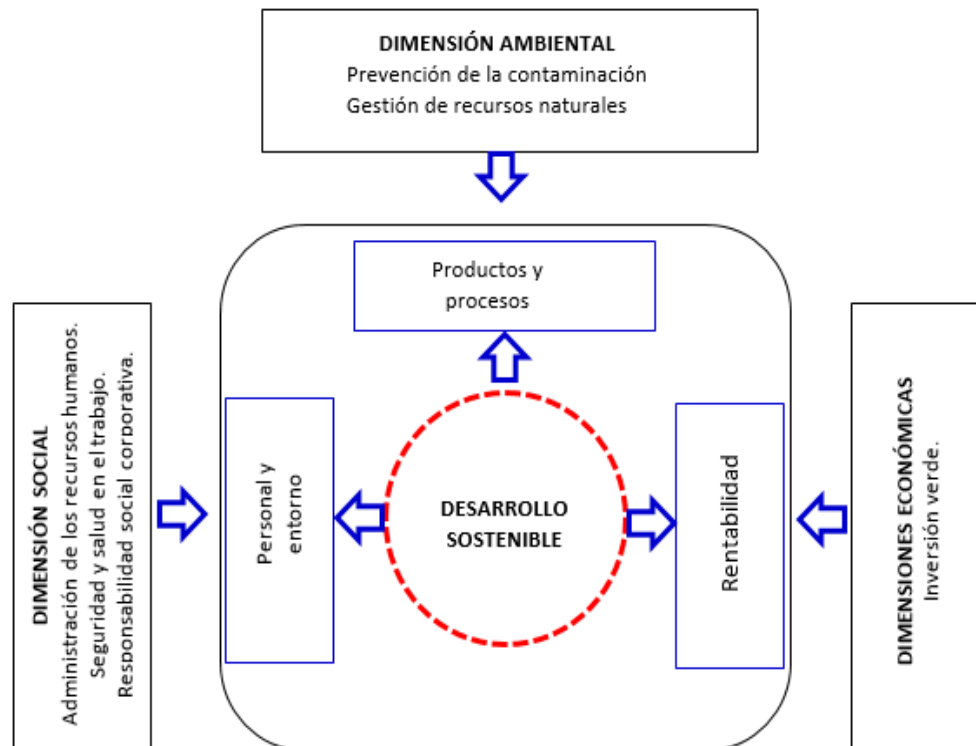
DIMENSIÓN AMBIENTAL
Prevención de la contaminación
Gestión de recursos naturales

DIMENSIÓN SOCIAL
Administración de los recursos humanos.
Seguridad y salud en el trabajo.
Responsabilidad social corporativa.

Productos y procesos

Personal y entorno

DESARROLLO SOSTENIBLE

Rentabilidad

DIMENSIONES ECONÓMICAS
Inversión verde.